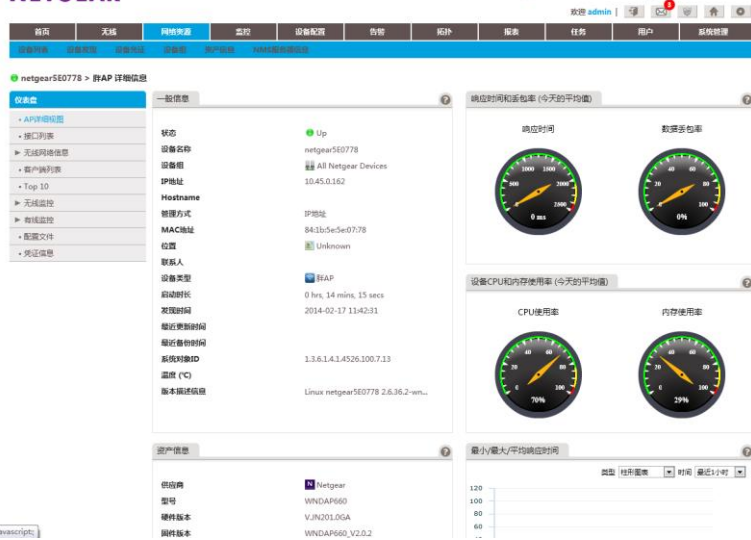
欢迎 admin

首页 | 无线 | 网络资源 | 监控 | 设备配置 | 告警 | 拓扑 | 报表 | 任务 | 用户 | 系统管理

设备列表 | 设备发现 | 设备组 | 设备组 | 客户端组 | NMS数据库组

netgear5E0778 > 胖AP 详细信息

仪表盘
• AP详细视图
• 接口列表
▶ 无线网络信息
• 客户端列表
• Top 10
▶ 无线监控
▶ 有线监控
• 配置文件
• 凭证信息

一般信息

| | |
|---|---|
| 状态 | Up |
| 设备名称 | netgear5E0778 |
| 设备组 | All Netgear Devices |
| IP地址 | 10.45.0.162 |
| Hostname | |
| 管理方式 | IP地址 |
| MAC地址 | 84:1b:5e:5e:07:78 |
| 位置 | Unknown |
| 联系人 | |
| 设备类型 | 胖AP |
| 启动时长 | 0 hrs, 14 mins, 15 secs |
| 发现时间 | 2014-02-17 11:42:31 |
| 最近更新时间 | |
| 最近备份时间 | |
| 系统对象ID | 1.3.6.1.4.1.4526.100.7.13 |
| 温度 (°C) | |
| 版本描述信息 | Linux netgear5E0778 2.6.36.2-wn... |

响应时间和丢包率 (今天的平均值)

响应时间
0 ms

数据丢包率
0%

设备CPU和内存使用率 (今天的平均值)

CPU使用率
70%

内存使用率
29%

资产信息

| | |
|---|---|
| 供应商 | Netgear |
| 型号 | WNDAP660 |
| 硬件版本 | V.JN201.0GA |
| 固件版本 | WNDAP660_V2.0.2 |

最小/最大/平均响应时间

类型 柱形图表 时间 最近1小时

120
100
80
60

avascript:;